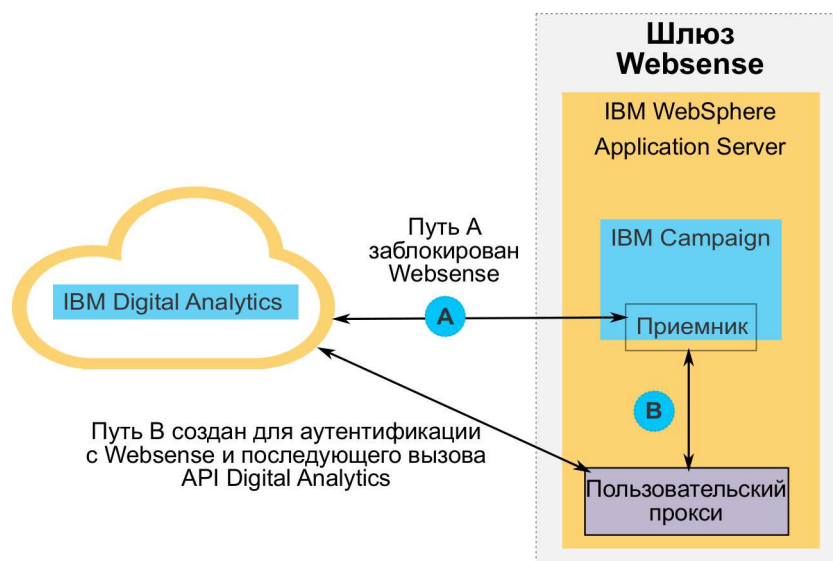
Шлюз Websense

IBM WebSphere Application Server

IBM Campaign

Путь A заблокирован Websense

IBM Digital Analytics

A

Приемник

B

Путь B создан для аутентификации с Websense и последующего вызова API Digital Analytics

Пользовательский прокси